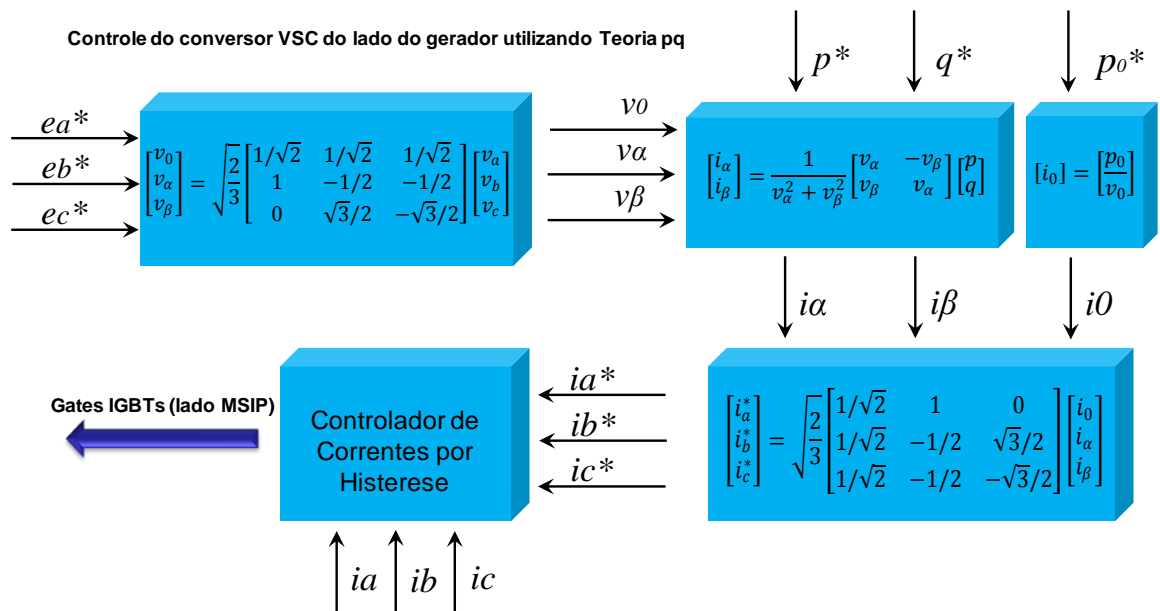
Controle do conversor VSC do lado do gerador utilizando Teoria pq

$p*$ $q*$ $p_0*$

$ea*$
$eb*$
$ec*$

$\begin{bmatrix} v_0 \\ v_\alpha \\ v_\beta \end{bmatrix} = \sqrt{\frac{2}{3}} \begin{bmatrix} 1/\sqrt{2} & 1/\sqrt{2} & 1/\sqrt{2} \\ 1 & -1/2 & -1/2 \\ 0 & \sqrt{3}/2 & -\sqrt{3}/2 \end{bmatrix} \begin{bmatrix} v_a \\ v_b \\ v_c \end{bmatrix}$

$v0$
$v\alpha$
$v\beta$

$\begin{bmatrix} i_\alpha \\ i_\beta \end{bmatrix} = \frac{1}{v_\alpha^2 + v_\beta^2} \begin{bmatrix} v_\alpha & -v_\beta \\ v_\beta & v_\alpha \end{bmatrix} \begin{bmatrix} p \\ q \end{bmatrix}$

$[i_0] = \begin{bmatrix} \frac{p_0}{v_0} \end{bmatrix}$

$i\alpha$ $i\beta$ $i0$

Gates IGBTs (lado MSIP)

Controlador de Correntes por Histerese

$ia*$
$ib*$
$ic*$

$\begin{bmatrix} i_a^* \\ i_b^* \\ i_c^* \end{bmatrix} = \sqrt{\frac{2}{3}} \begin{bmatrix} 1/\sqrt{2} & 1 & 0 \\ 1/\sqrt{2} & -1/2 & \sqrt{3}/2 \\ 1/\sqrt{2} & -1/2 & -\sqrt{3}/2 \end{bmatrix} \begin{bmatrix} i_0 \\ i_\alpha \\ i_\beta \end{bmatrix}$

$ia$ $ib$ $ic$